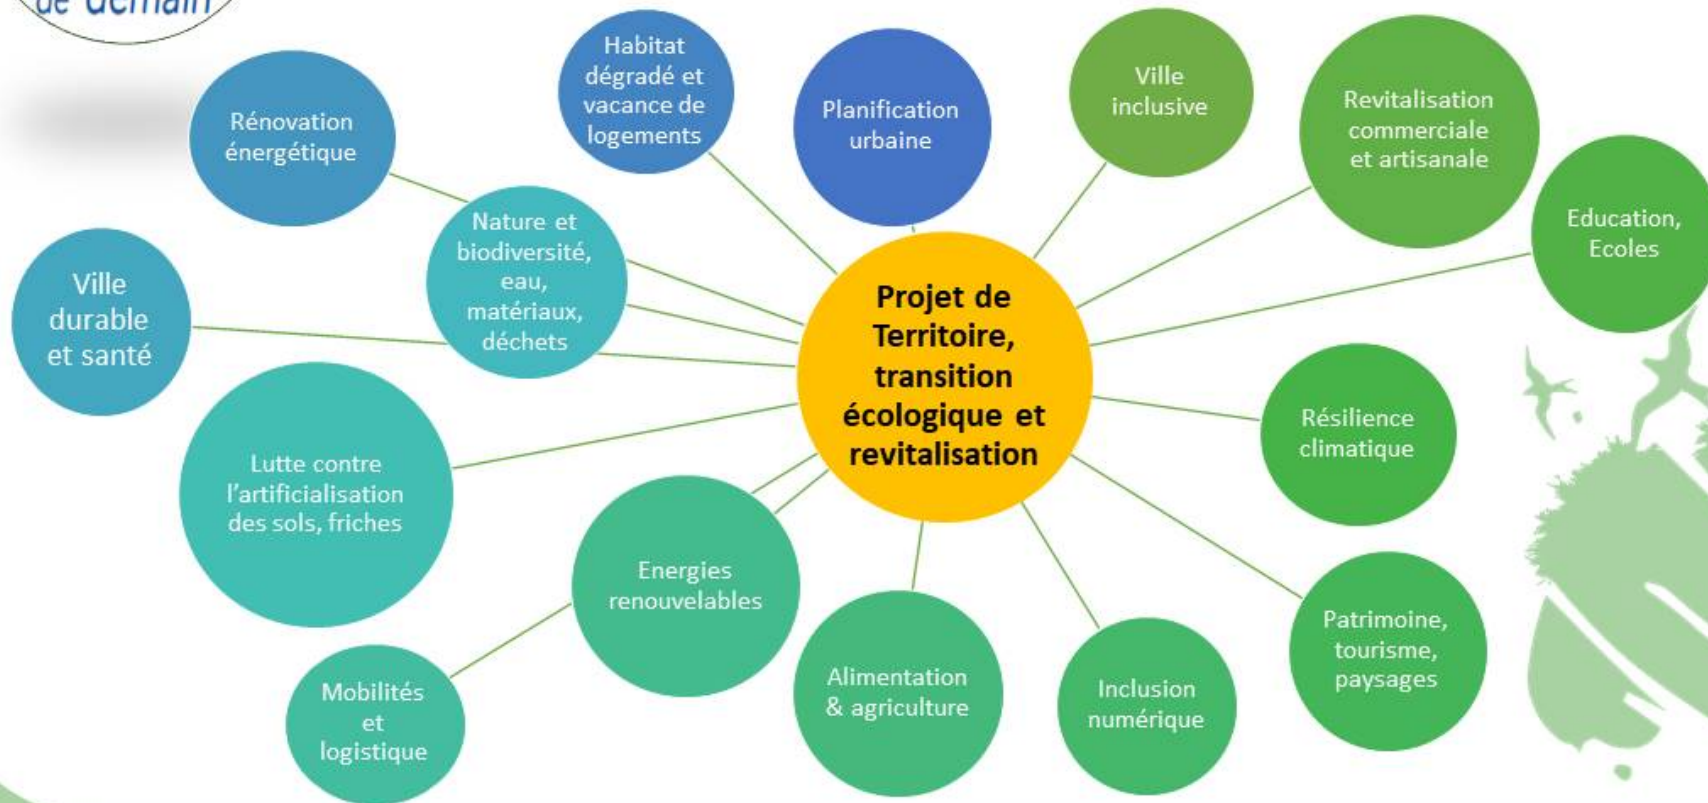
de demain

Projet de Territoire, transition écologique et revitalisation

Rénovation énergétique

Habitat dégradé et vacance de logements

Planification urbaine

Ville inclusive

Revitalisation commerciale et artisanale

Education, Ecoles

Nature et biodiversité, eau, matériaux, déchets

Ville durable et santé

Lutte contre l'artificialisation des sols, friches

Résilience climatique

Energies renouvelables

Mobilités et logistique

Alimentation & agriculture

Inclusion numérique

Patrimoine, tourisme, paysages